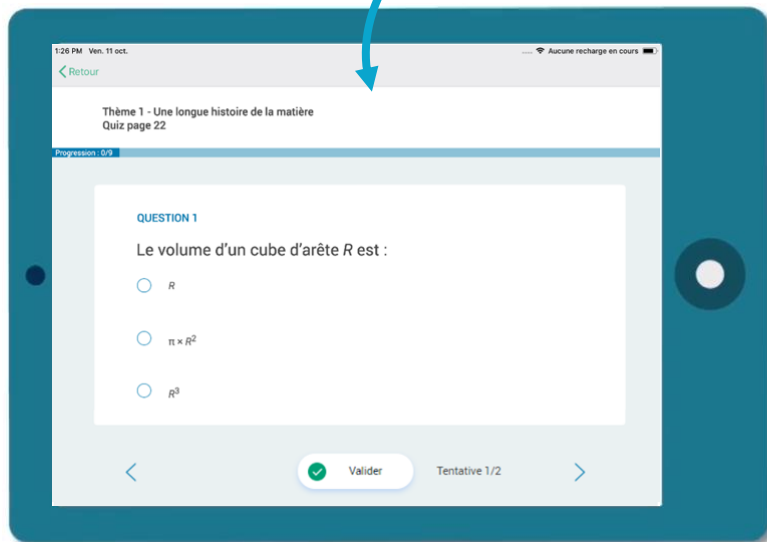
1:26 PM Ven. 11 oct.
Aucune recharge en cours

Retour

Thème 1 - Une longue histoire de la matière
Quiz page 22

Progression : 0/9

QUESTION 1

Le volume d'un cube d'arête $R$ est :

$R$

$\pi \times R^2$

$R^3$

Valider

Tentative 1/2